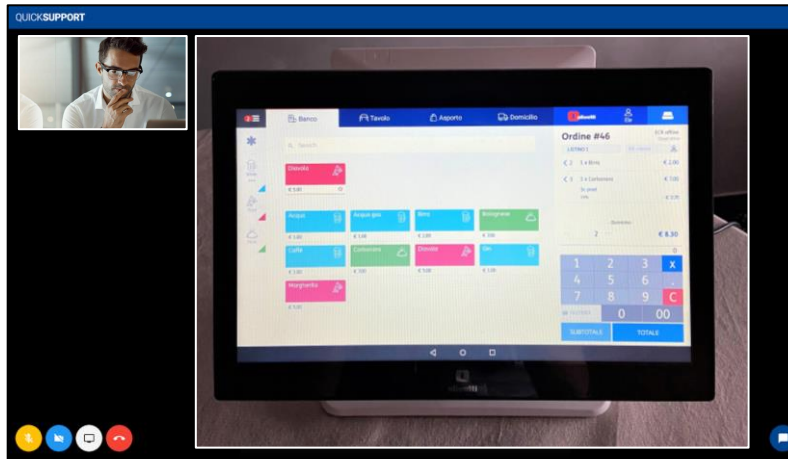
QUICKSUPPORT

Banco
Tavolo
Asporto
Domicilio

Ordine #46

Diavola
€ 5,00

Acqua
€ 1,00
Acqua gas
€ 1,00
Birra
€ 3,00
Bolognese
€ 7,00
Caffè
€ 1,00
Carbonara
€ 7,00
Diavola
€ 5,00
Gin
€ 5,00
Margherita
€ 4,50

2 x Birra
€ 2,00
3 x Carbonara
€ 7,00

€ 8,30

1
2
3
X
4
5
6
7
8
9
C
0
00

SUBTOTALE
TOTALE